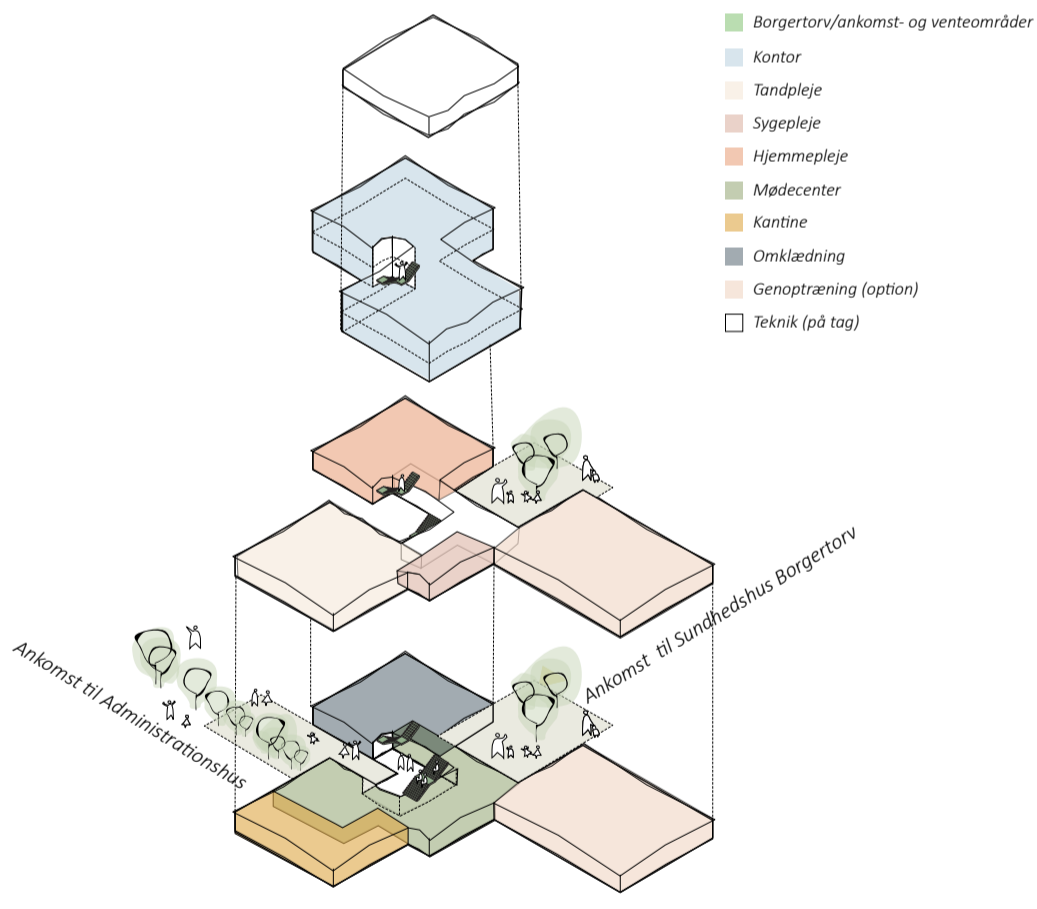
Borgertorv/ankomst- og venteområder
Kontor
Tandpleje
Sygepleje
Hjemmepleje
Mødecenter
Kantine
Omklædning
Genoptræning (option)
Teknik (på tag)

Ankomst til Sundhedshus Borgertorv

Ankomst til Administrationshus